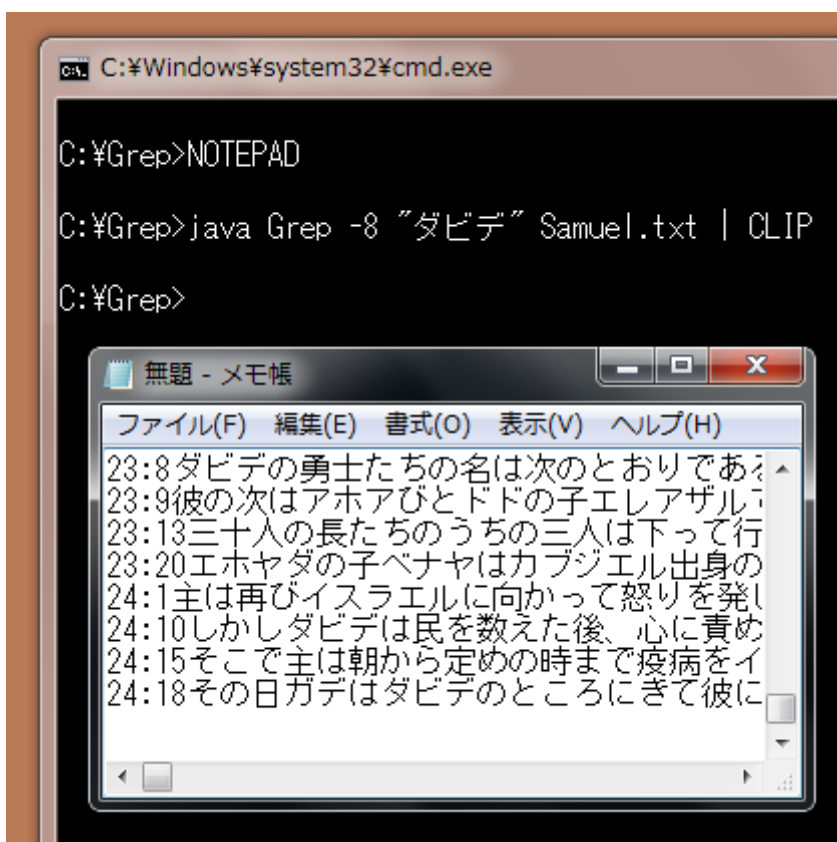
C:¥Windows¥system32¥cmd.exe

C:¥Grep>NOTEPAD

C:¥Grep>java Grep -8 "ダビデ" Samuel.txt | CLIP

C:¥Grep>

無題 - メモ帳

ファイル(F) 編集(E) 書式(O) 表示(V) ヘルプ(H)

23:8ダビデの勇士たちの名は次のとおりであ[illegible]
23:9彼の次はアホアびとドドの子エレアザル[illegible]
23:13三十人の長たちのうちの三人は下って行
23:20エホヤダの子ベナヤはカブジエル出身の
24:1主は再びイスラエルに向かって怒りを発し
24:10しかしダビデは民を数えた後、心に責め
24:15そこで主は朝から定めの時まで疫病をイ
24:18その日ガデはダビデのところにきて彼に